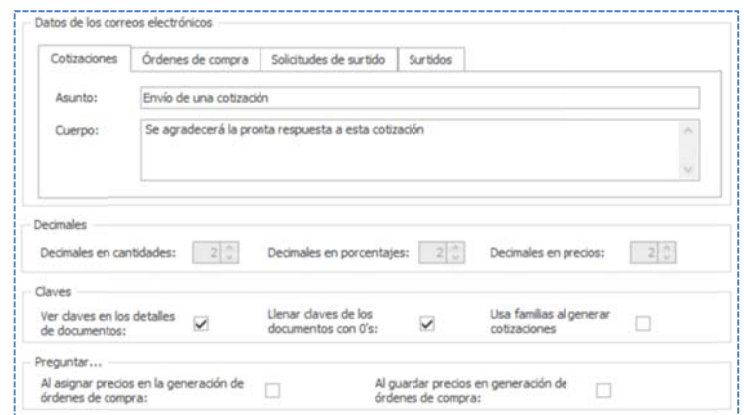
Datos de los correos electrónicos

Cotizaciones | Órdenes de compra | Solicitudes de surtido | Surtidos

Asunto: Envío de una cotización

Cuerpo: Se agradecerá la pronta respuesta a esta cotización

Decimales

Decimales en cantidades: 2

Decimales en porcentajes: 2

Decimales en precios: 2

Claves

Ver claves en los detalles de documentos:

Llenar claves de los documentos con 0's:

Usa familias al generar cotizaciones

Preguntar...

Al asignar precios en la generación de órdenes de compra:

Al guardar precios en generación de órdenes de compra: